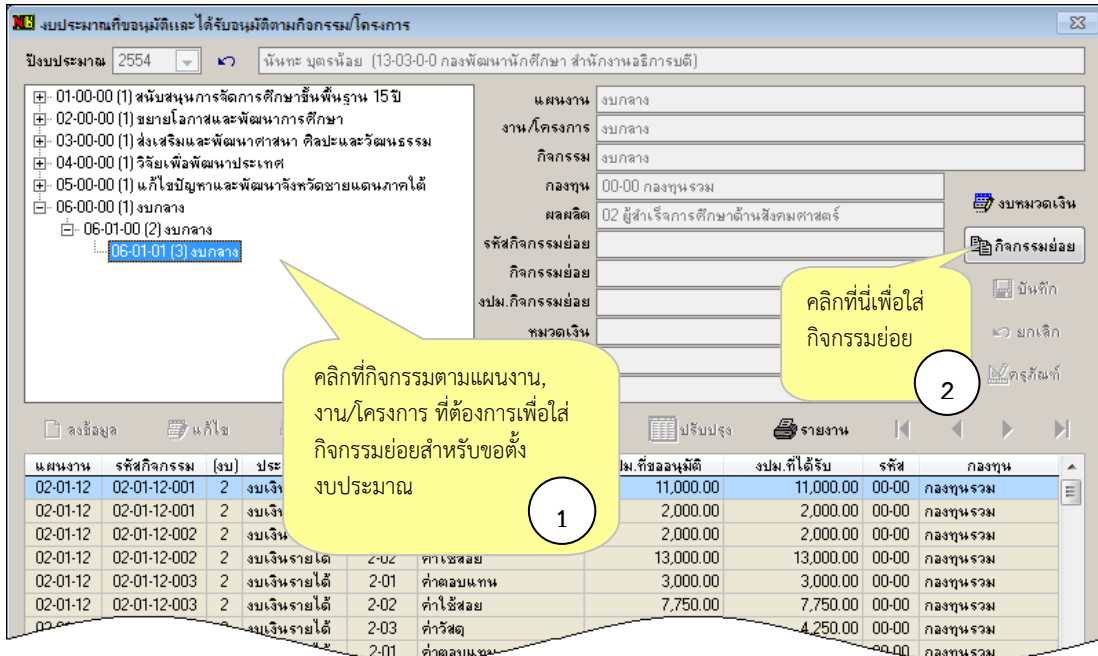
งบประมาณที่ขออนุมัติและได้รับอนุมัติตามกิจกรรม/โครงการ

ปีงบประมาณ 2554

นันทะ บุตรน้อย (13-03-0-0 กองพัฒนานักศึกษา สำนักงานอธิการบดี)

01-00-00 (1) สนับสนุนการจัดการศึกษาขั้นพื้นฐาน 15 ปี
02-00-00 (1) ขยายโอกาสและพัฒนาการศึกษา
03-00-00 (1) ส่งเสริมและพัฒนาศาสนา ศิลปะและวัฒนธรรม
04-00-00 (1) วิจัยเพื่อพัฒนาประเทศ
05-00-00 (1) แก้ไขปัญหาและพัฒนาจังหวัดชายแดนภาคใต้
06-00-00 (1) งบกลาง
06-01-00 (2) งบกลาง
06-01-01 (3) งบกลาง

แผนงาน งบกลาง
งาน/โครงการ งบกลาง
กิจกรรม งบกลาง
กองทุน 00-00 กองทุนรวม
ผลผลิต 02 ผู้สำเร็จการศึกษาด้านสังคมศาสตร์
รหัสกิจกรรมย่อย
กิจกรรมย่อย
งปม.กิจกรรมย่อย
หมวดเงิน

งบหมวดเงิน
กิจกรรมย่อย
บันทึก
ยกเลิก
ครุภัณฑ์

คลิกที่นี่เพื่อใส่กิจกรรมย่อย
2

คลิกที่กิจกรรมตามแผนงาน, งาน/โครงการ ที่ต้องการเพื่อใส่กิจกรรมย่อยสำหรับขอตั้งงบประมาณ
1

ลงข้อมูล แก้ไข ปรับปรุง รายงาน

| แผนงาน | รหัสกิจกรรม | (งบ) | ประ | | | งปม.ที่ขออนุมัติ | งปม.ที่ได้รับ | รหัส | กองทุน |
|---|---|---|---|---|---|---|---|---|---|
| 02-01-12 | 02-01-12-001 | 2 | งบเงิน | | | 11,000.00 | 11,000.00 | 00-00 | กองทุนรวม |
| 02-01-12 | 02-01-12-001 | 2 | งบเงิน | | | 2,000.00 | 2,000.00 | 00-00 | กองทุนรวม |
| 02-01-12 | 02-01-12-002 | 2 | งบเงิน | | | 2,000.00 | 2,000.00 | 00-00 | กองทุนรวม |
| 02-01-12 | 02-01-12-002 | 2 | งบเงินรายได้ | 2-02 | ค่าใช้สอย | 13,000.00 | 13,000.00 | 00-00 | กองทุนรวม |
| 02-01-12 | 02-01-12-003 | 2 | งบเงินรายได้ | 2-01 | ค่าตอบแทน | 3,000.00 | 3,000.00 | 00-00 | กองทุนรวม |
| 02-01-12 | 02-01-12-003 | 2 | งบเงินรายได้ | 2-02 | ค่าใช้สอย | 7,750.00 | 7,750.00 | 00-00 | กองทุนรวม |
| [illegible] | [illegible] | | งบเงินรายได้ | 2-03 | ค่าวัสดุ | | 4,250.00 | 00-00 | กองทุนรวม |
| | | | | 2-01 | ค่าตอบแทน | | | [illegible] | กองทุนรวม |